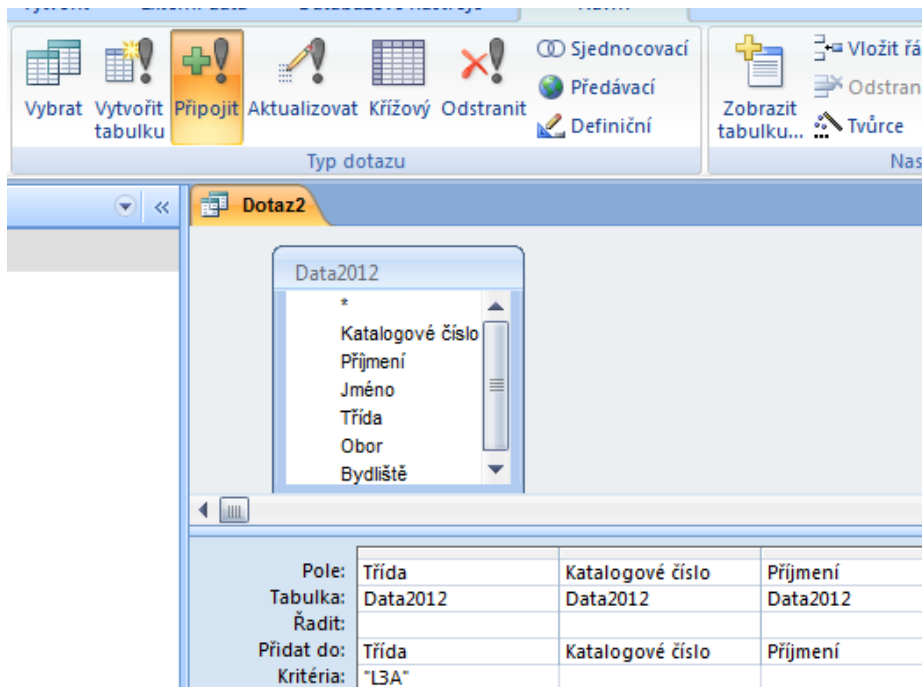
Vybrat Vytvořit tabulku Připojit Aktualizovat Křížový Odstranit
Sjednocovací
Předávací
Definiční
Typ dotazu
Zobrazit tabulku...
Vložit řá
Odstran
Tvůrce
Nas

Dotaz2

Data2012
*
Katalogové číslo
Příjmení
Jméno
Třída
Obor
Bydliště

| | | | |
|---|---|---|---|
| Pole: | Třída | Katalogové číslo | Příjmení |
| Tabulka: | Data2012 | Data2012 | Data2012 |
| Řadit: | | | |
| Přidat do: | Třída | Katalogové číslo | Příjmení |
| Kritéria: | "L3A" | | |